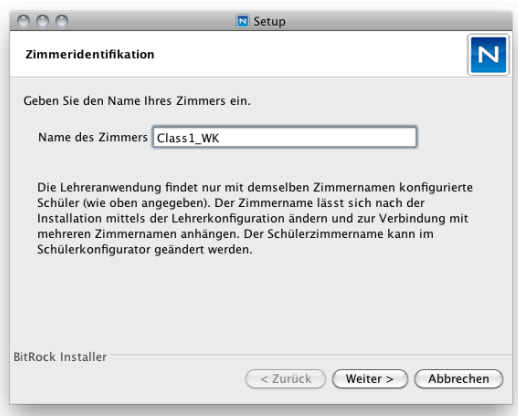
Setup

Zimmeridentifikation

N

Geben Sie den Name Ihres Zimmers ein.

Name des Zimmers Class1_WK

Die Lehreranwendung findet nur mit demselben Zimmernamen konfigurierte Schüler (wie oben angegeben). Der Zimmername lässt sich nach der Installation mittels der Lehrerkonfiguration ändern und zur Verbindung mit mehreren Zimmernamen anhängen. Der Schülerzimmername kann im Schülerkonfigurator geändert werden.

BitRock Installer

< Zurück

Weiter >

Abbrechen